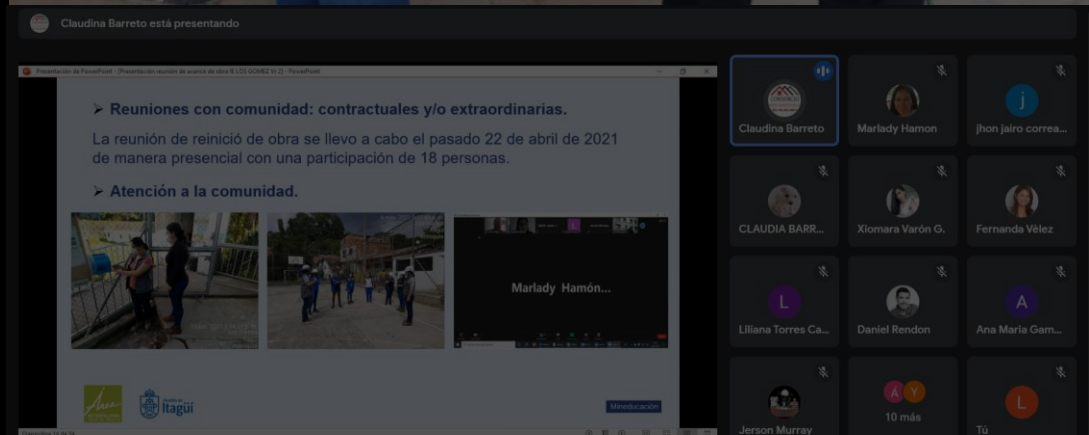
Claudina Barreto está presentando

Presentación de PowerPoint - [Presentación reunión de avance de obra IE LOS GOMEZ V-2] - PowerPoint

➢ Reuniones con comunidad: contractuales y/o extraordinarias.

La reunión de reinició de obra se llevo a cabo el pasado 22 de abril de 2021 de manera presencial con una participación de 18 personas.

➢ Atención a la comunidad.

Marlady Hamón...

Itagüí

Mineducación

Claudina Barreto

Marlady Hamon

j
jhon jairo correa...

CLAUDIA BARR...

Xiomara Varón G.

Fernanda Velez

L
Liliana Torres Ca...

Daniel Rendon

A
Ana Maria Gam...

Jerson Murray

A Y
10 más

L
Tú